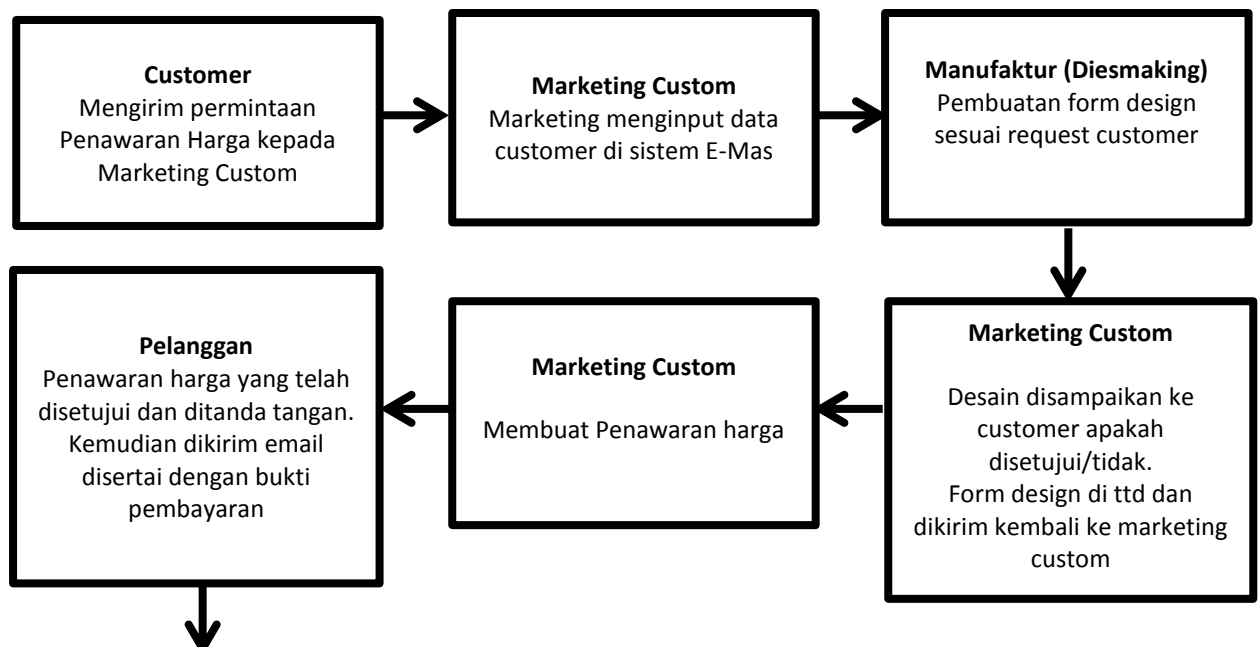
**Customer**
Mengirim permintaan Penawaran Harga kepada Marketing Custom

**Marketing Custom**
Marketing menginput data customer di sistem E-Mas

**Manufaktur (Diesmaking)**
Pembuatan form design sesuai request customer

**Marketing Custom**

Desain disampaikan ke customer apakah disetujui/tidak.
Form design di ttd dan dikirim kembali ke marketing custom

**Marketing Custom**

Membuat Penawaran harga

**Pelanggan**
Penawaran harga yang telah disetujui dan ditanda tangan. Kemudian dikirim email disertai dengan bukti pembayaran